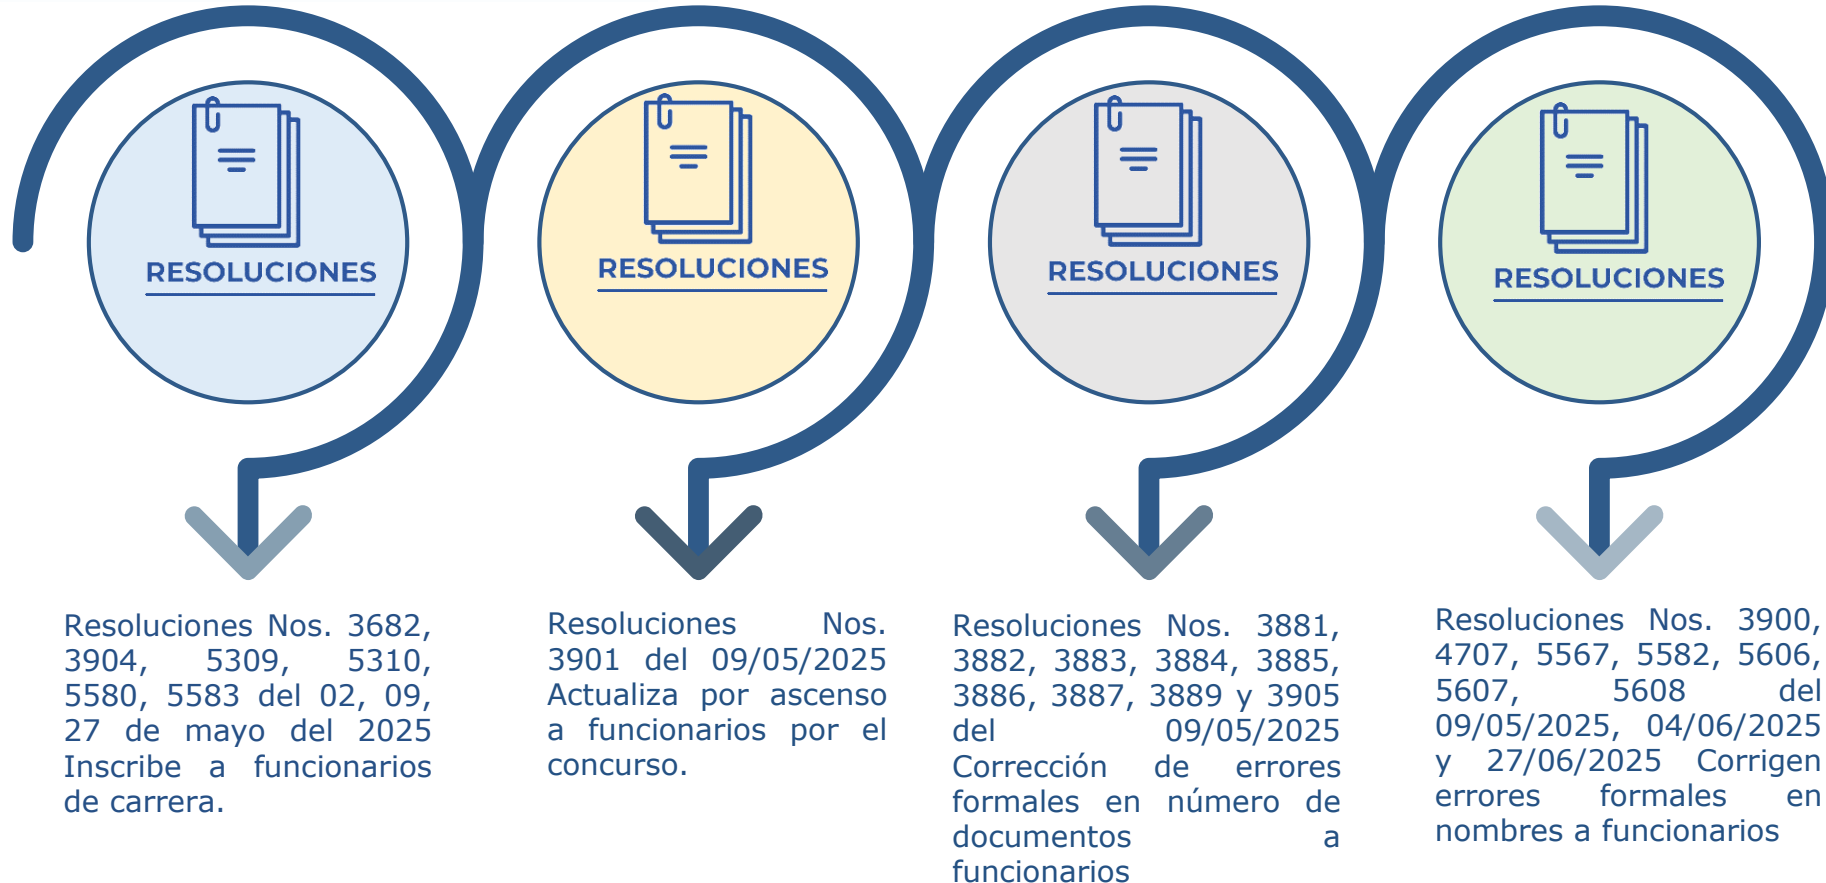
RESOLUCIONES

Resoluciones Nos. 3682, 3904, 5309, 5310, 5580, 5583 del 02, 09, 27 de mayo del 2025 Inscribe a funcionarios de carrera.

RESOLUCIONES

Resoluciones Nos. 3901 del 09/05/2025 Actualiza por ascenso a funcionarios por el concurso.

RESOLUCIONES

Resoluciones Nos. 3881, 3882, 3883, 3884, 3885, 3886, 3887, 3889 y 3905 del 09/05/2025 Corrección de errores formales en número de documentos a funcionarios

RESOLUCIONES

Resoluciones Nos. 3900, 4707, 5567, 5582, 5606, 5607, 5608 del 09/05/2025, 04/06/2025 y 27/06/2025 Corrigen errores formales en nombres a funcionarios